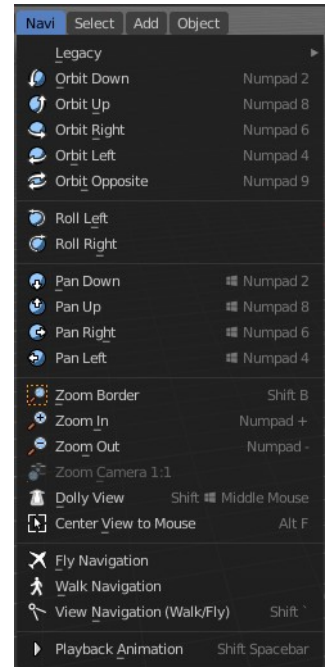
Navi Select Add Object

Legacy

Orbit Down Numpad 2
Orbit Up Numpad 8
Orbit Right Numpad 6
Orbit Left Numpad 4
Orbit Opposite Numpad 9

Roll Left
Roll Right

Pan Down Numpad 2
Pan Up Numpad 8
Pan Right Numpad 6
Pan Left Numpad 4

Zoom Border Shift B
Zoom In Numpad +
Zoom Out Numpad -
Zoom Camera 1:1
Dolly View Shift Middle Mouse
Center View to Mouse Alt F

Fly Navigation
Walk Navigation
View Navigation (Walk/Fly) Shift `

Playback Animation Shift Spacebar